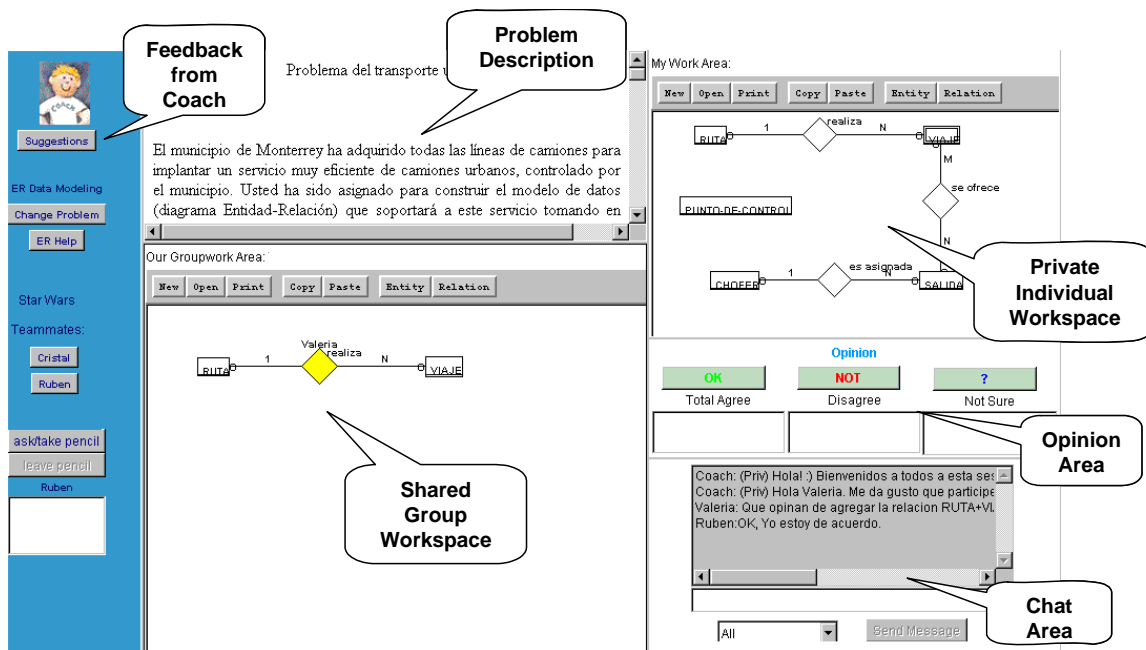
Feedback from Coach

Suggestions

ER Data Modeling

Change Problem

ER Help

Star Wars

Teammates:

Cristal

Ruben

ask/take pencil

leave pencil

Ruben

Problem Description

Problema del transporte u

El municipio de Monterrey ha adquirido todas las líneas de camiones para implantar un servicio muy eficiente de camiones urbanos, controlado por el municipio. Usted ha sido asignado para construir el modelo de datos (diagrama Entidad-Relación) que soportará a este servicio tomando en

Our Groupwork Area:

New Open Print Copy Paste Entity Relation

Valeria

RUTA 1 realiza N VIAJE

Shared Group Workspace

My Work Area:

New Open Print Copy Paste Entity Relation

RUTA 1 realiza N VIAJE

M

se ofrece

PUNTO-DE-CONTROL

N

CHOFER 1 es asignada N SALIDA

Private Individual Workspace

Opinion

OK NOT ?

Total Agree Disagree Not Sure

Opinion Area

Coach: (Priv) Hola! :) Bienvenidos a todos a esta ses
Coach: (Priv) Hola Valeria. Me da gusto que participe
Valeria: Que opinan de agregar la relacion RUTA+VI
Ruben:OK, Yo estoy de acuerdo.

Chat Area

All

Send Message